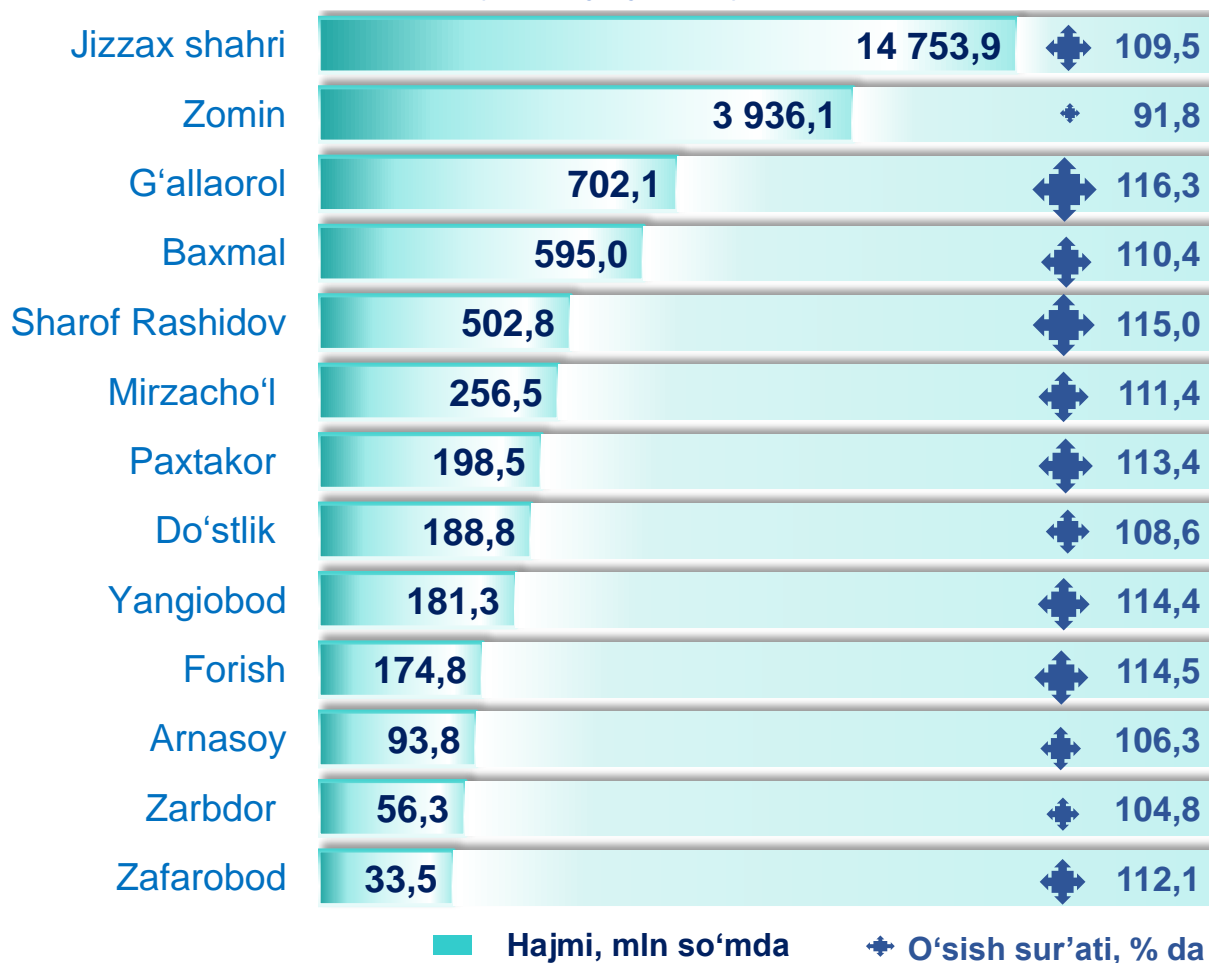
Jizzax shahri 14 753,9 109,5
Zomin 3 936,1 91,8
G‘allaorol 702,1 116,3
Baxmal 595,0 110,4
Sharof Rashidov 502,8 115,0
Mirzacho‘l 256,5 111,4
Paxtakor 198,5 113,4
Do‘stlik 188,8 108,6
Yangiobod 181,3 114,4
Forish 174,8 114,5
Arnasoy 93,8 106,3
Zarbdor 56,3 104,8
Zafarobod 33,5 112,1

Hajmi, mln so‘mda
O‘sish sur’ati, % da